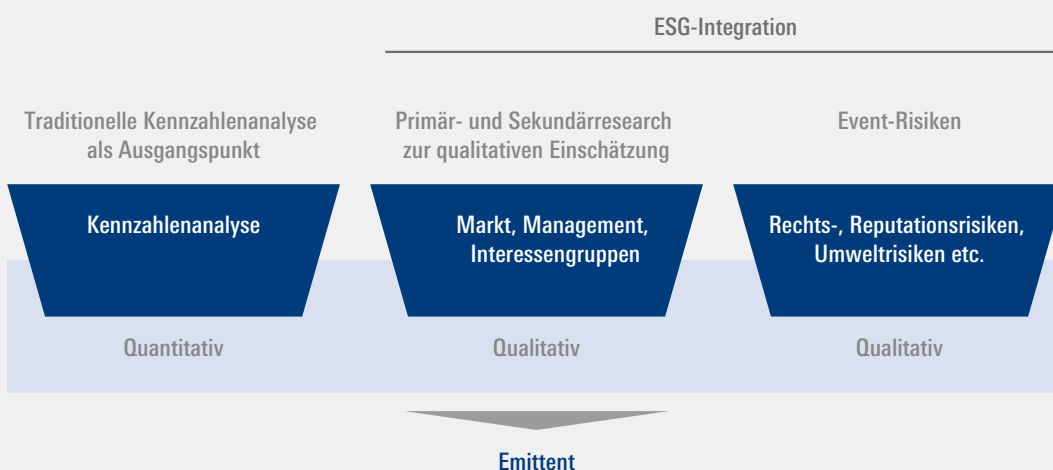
ESG-Integration

Traditionelle Kennzahlenanalyse als Ausgangspunkt

Primär- und Sekundärresearch zur qualitativen Einschätzung

Event-Risiken

Kennzahlenanalyse

Markt, Management, Interessengruppen

Rechts-, Reputationsrisiken, Umweltrisiken etc.

Quantitativ

Qualitativ

Qualitativ

Emittent